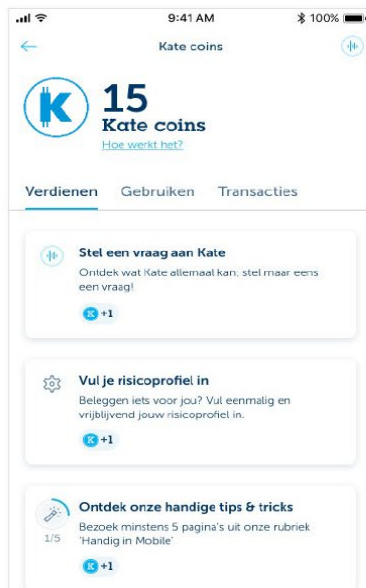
9:41 AM
100%
Kate coins

15
Kate coins
Hoe werkt het?

Verdienen Gebruiken Transacties

Stel een vraag aan Kate
Ontdek wat Kate allemaal kan, stel maar eens een vraag!
+1

Vul je risicoprofiel in
Beleggen iets voor jou? Vul eenmalig en vrijblijvend jouw risicoprofiel in.
+1

Ontdek onze handige tips & tricks
1/5
Bezoek minstens 5 pagina's uit onze rubriek 'Handig in Mobile'
+1